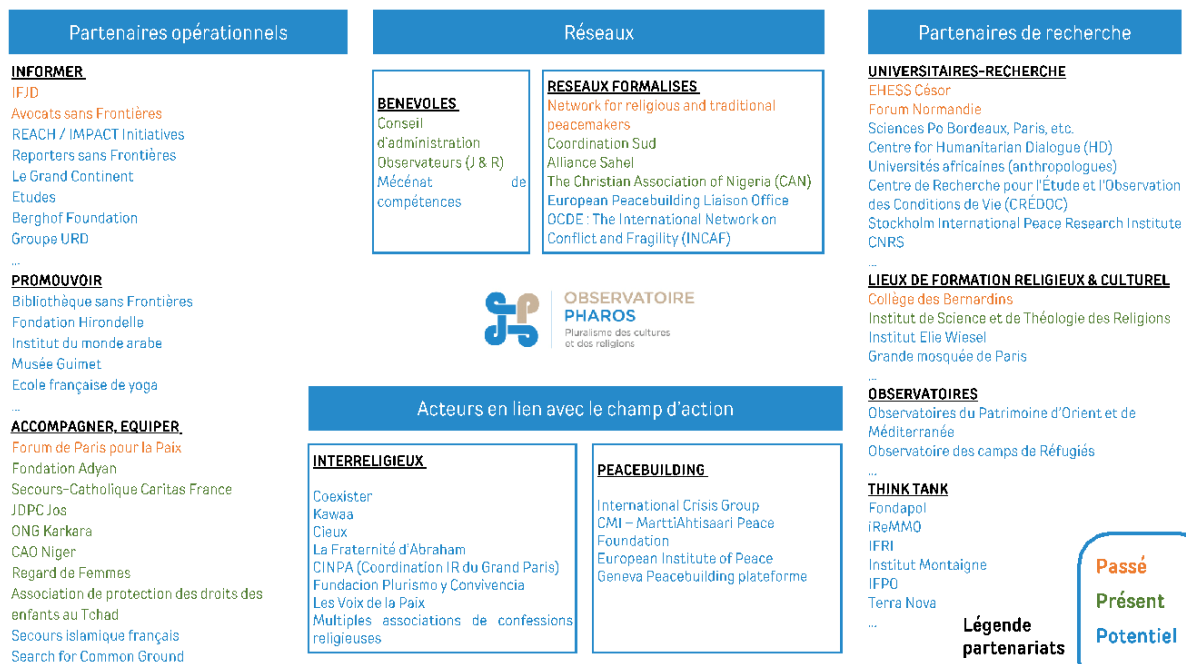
Partenaires opérationnels

INFORMER
IFJD
Avocats sans Frontières
REACH / IMPACT Initiatives
Reporters sans Frontières
Le Grand Continent
Etudes
Berghof Foundation
Groupe URD
...

PROMOUVOIR
Bibliothèque sans Frontières
Fondation Hirondelle
Institut du monde arabe
Musée Guimet
Ecole française de yoga
...

ACCOMPAGNER, EQUIPER
Forum de Paris pour la Paix
Fondation Adyan
Secours-Catholique Caritas France
JDPC Jos
ONG Karkara
CAO Niger
Regard de Femmes
Association de protection des droits des enfants au Tchad
Secours islamique français
Search for Common Ground

Réseaux

BENEVOLES
Conseil d'administration
Observateurs (J & R)
Mécénat de compétences

RESEAUX FORMALISES
Network for religious and traditional peacemakers
Coordination Sud
Alliance Sahel
The Christian Association of Nigeria (CAN)
European Peacebuilding Liaison Office
OCDE : The International Network on Conflict and Fragility (INCAF)

OBSERVATOIRE PHAROS
Pluralisme des cultures et des religions

Acteurs en lien avec le champ d'action

INTERRELIGIEUX
Coexister
Kawaa
Cieux
La Fraternité d'Abraham
CINPA (Coordination IR du Grand Paris)
Fundacion Plurismo y Convivencia
Les Voix de la Paix
Multiples associations de confessions religieuses

PEACEBUILDING
International Crisis Group
CMI – MarttiAhtisaari Peace Foundation
European Institute of Peace
Geneva Peacebuilding plateforme

Partenaires de recherche

UNIVERSITAIRES-RECHERCHE
EHESS Césor
Forum Normandie
Sciences Po Bordeaux, Paris, etc.
Centre for Humanitarian Dialogue (HD)
Universités africaines (anthropologues)
Centre de Recherche pour l'Étude et l'Observation des Conditions de Vie (CRÉDOC)
Stockholm International Peace Research Institute
CNRS
...

LIEUX DE FORMATION RELIGIEUX & CULTUREL
College des Bernardins
Institut de Science et de Théologie des Religions
Institut Elie Wiesel
Grande mosquée de Paris
...

OBSERVATOIRES
Observatoires du Patrimoine d'Orient et de Méditerranée
Observatoire des camps de Réfugiés
...

THINK TANK
Fondapol
iReMMO
IFRI
Institut Montaigne
IFPO
Terra Nova
...

Légende partenariats
Passé
Présent
Potentiel